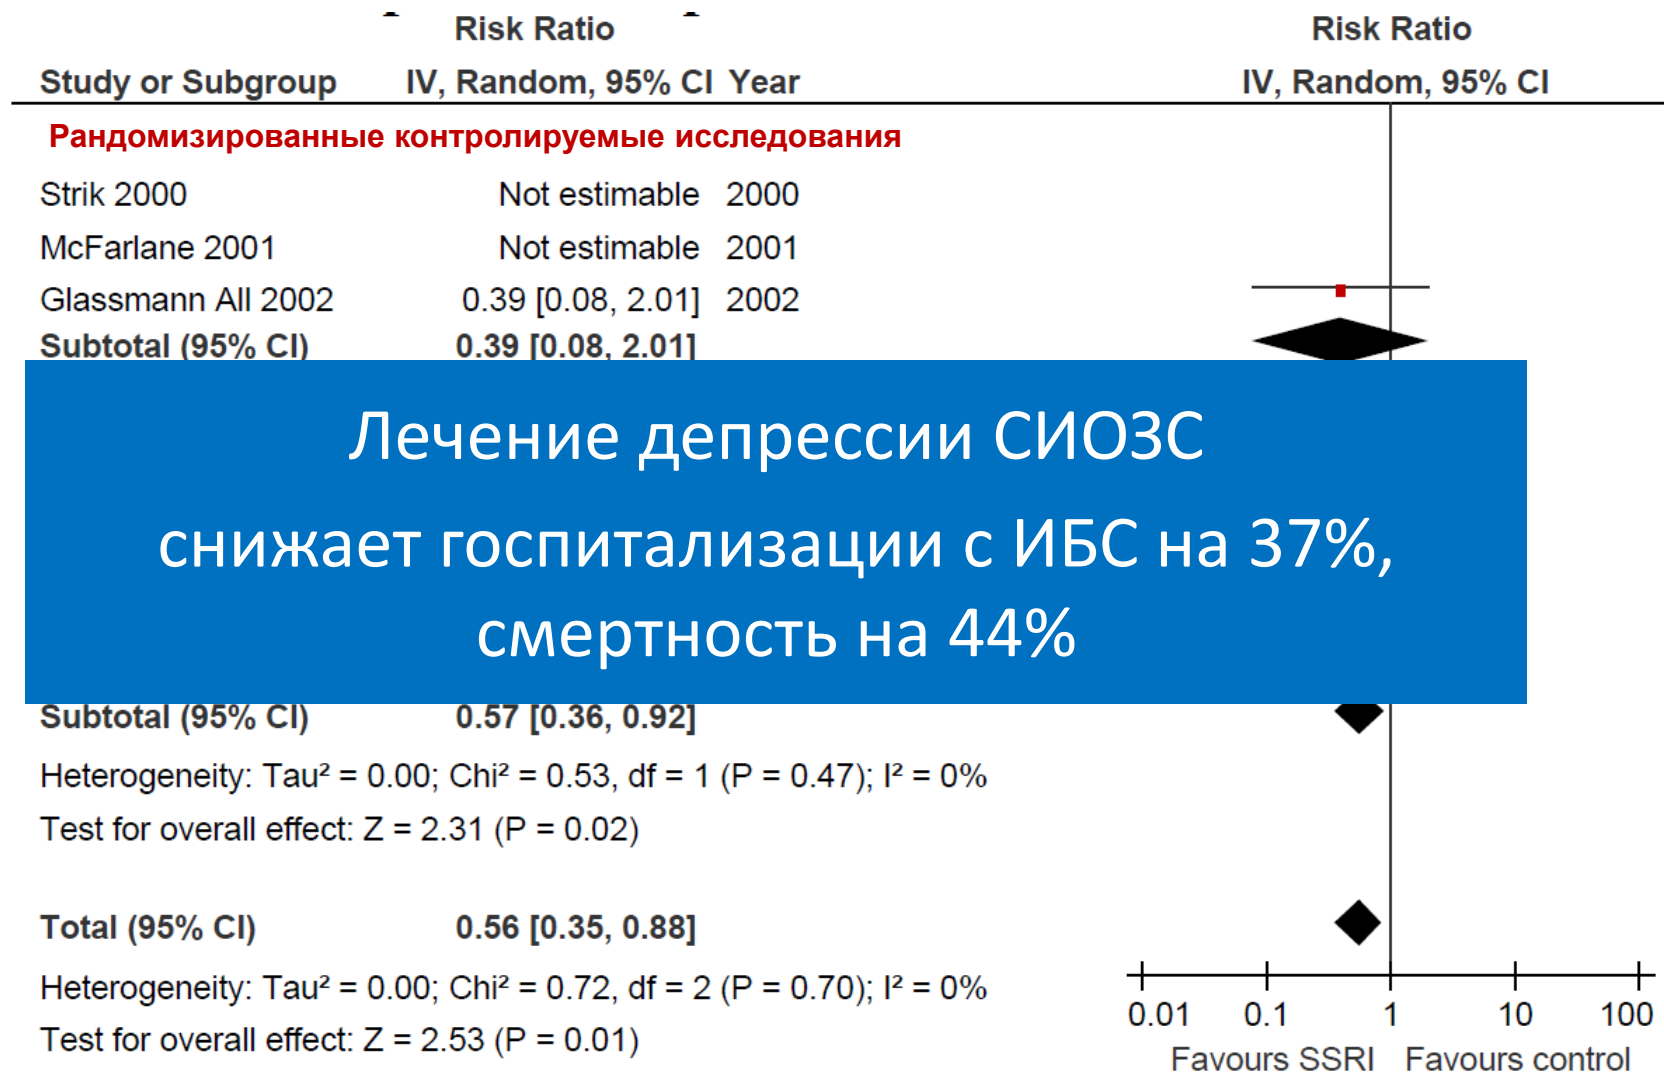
| Study or Subgroup | Risk Ratio IV, Random, 95% CI | Year | Risk Ratio IV, Random, 95% CI |
|---|---|---|---|
| Рандомизированные контролируемые исследования | | | |
| Strik 2000 | Not estimable | 2000 | |
| McFarlane 2001 | Not estimable | 2001 | |
| Glassmann All 2002 | 0.39 [0.08, 2.01] | 2002 | |
| Subtotal (95% CI) | 0.39 [0.08, 2.01] | | |

Лечение депрессии СИОЗС
снижает госпитализации с ИБС на 37%,
смертность на 44%

| | | | |
|---|---|---|---|
| Subtotal (95% CI) | 0.57 [0.36, 0.92] | | |

Heterogeneity: Tau² = 0.00; Chi² = 0.53, df = 1 (P = 0.47); I² = 0%
Test for overall effect: Z = 2.31 (P = 0.02)

| | | | |
|---|---|---|---|
| Total (95% CI) | 0.56 [0.35, 0.88] | | |

Heterogeneity: Tau² = 0.00; Chi² = 0.72, df = 2 (P = 0.70); I² = 0%
Test for overall effect: Z = 2.53 (P = 0.01)

0.01 0.1 1 10 100
Favours SSRI Favours control